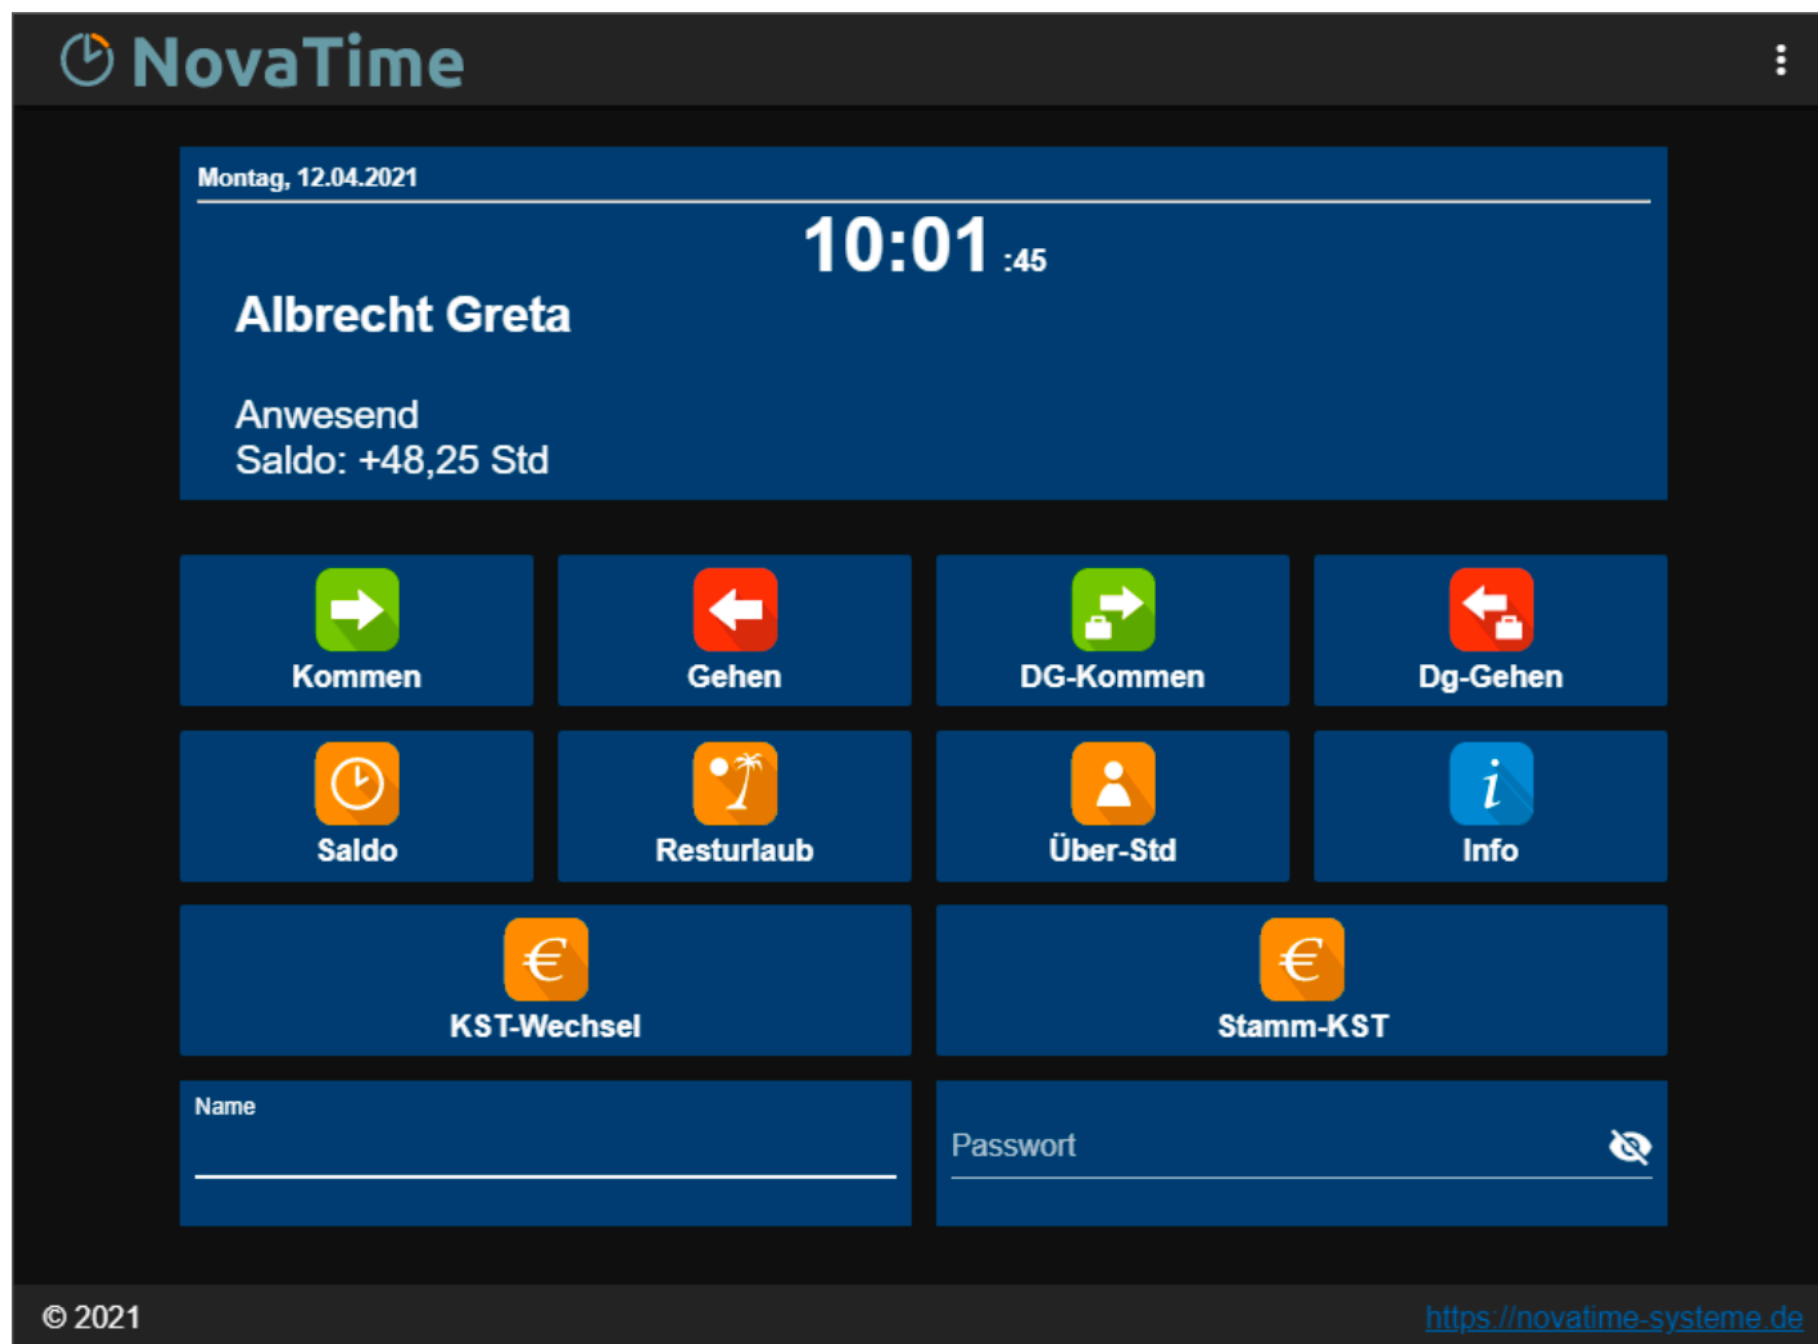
NovaTime

Montag, 12.04.2021

10:01 :45

Albrecht Greta

Anwesend
Saldo: +48,25 Std

Kommen

Gehen

DG-Kommen

Dg-Gehen

Saldo

Resturlaub

Über-Std

Info

KST-Wechsel

Stamm-KST

Name

Passwort

© 2021

https://novatime-systeme.de